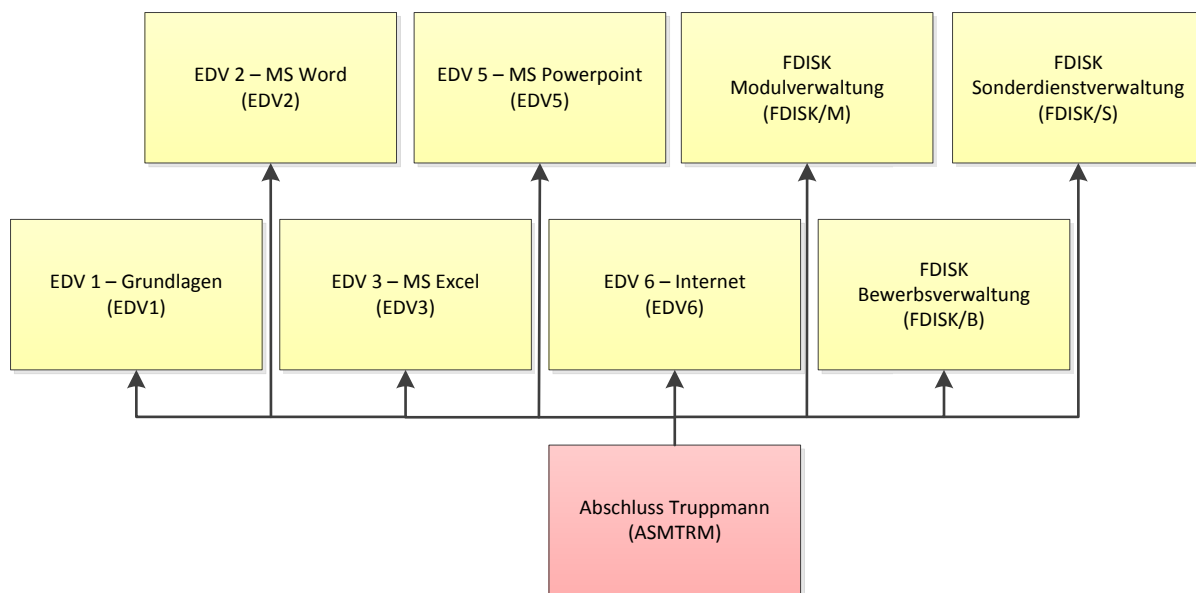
EDV 2 – MS Word
(EDV2)

EDV 5 – MS Powerpoint
(EDV5)

FDISK
Modulverwaltung
(FDISK/M)

FDISK
Sonderdienstverwaltung
(FDISK/S)

EDV 1 – Grundlagen
(EDV1)

EDV 3 – MS Excel
(EDV3)

EDV 6 – Internet
(EDV6)

FDISK
Bewerbsverwaltung
(FDISK/B)

Abschluss Truppmann
(ASMTRM)